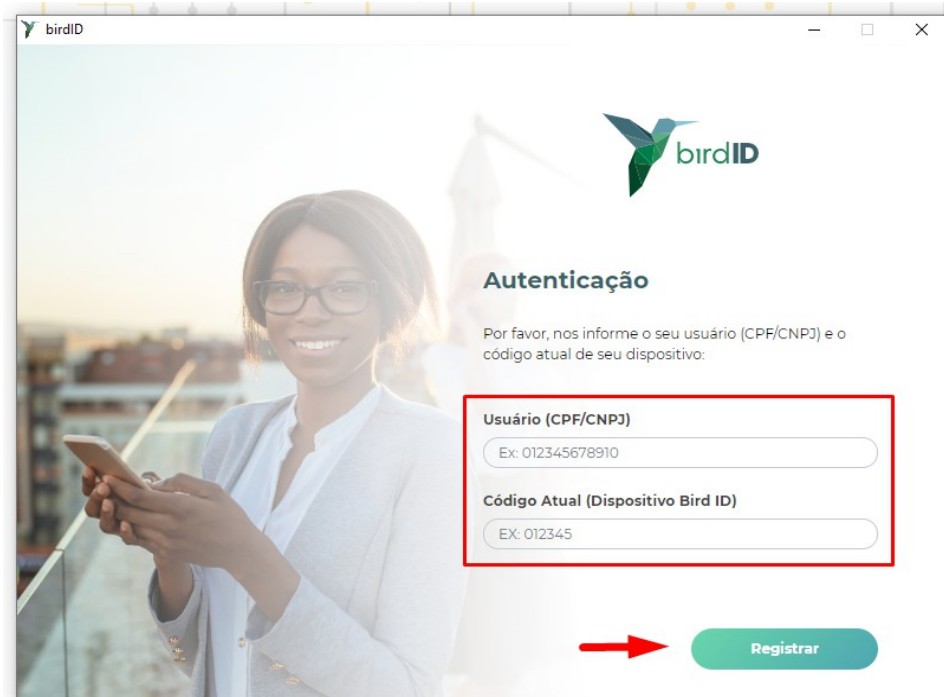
birdID

birdID

Autenticação

Por favor, nos informe o seu usuário (CPF/CNPJ) e o código atual de seu dispositivo:

Usuário (CPF/CNPJ)

Ex: 012345678910

Código Atual (Dispositivo Bird ID)

EX: 012345

Registrar